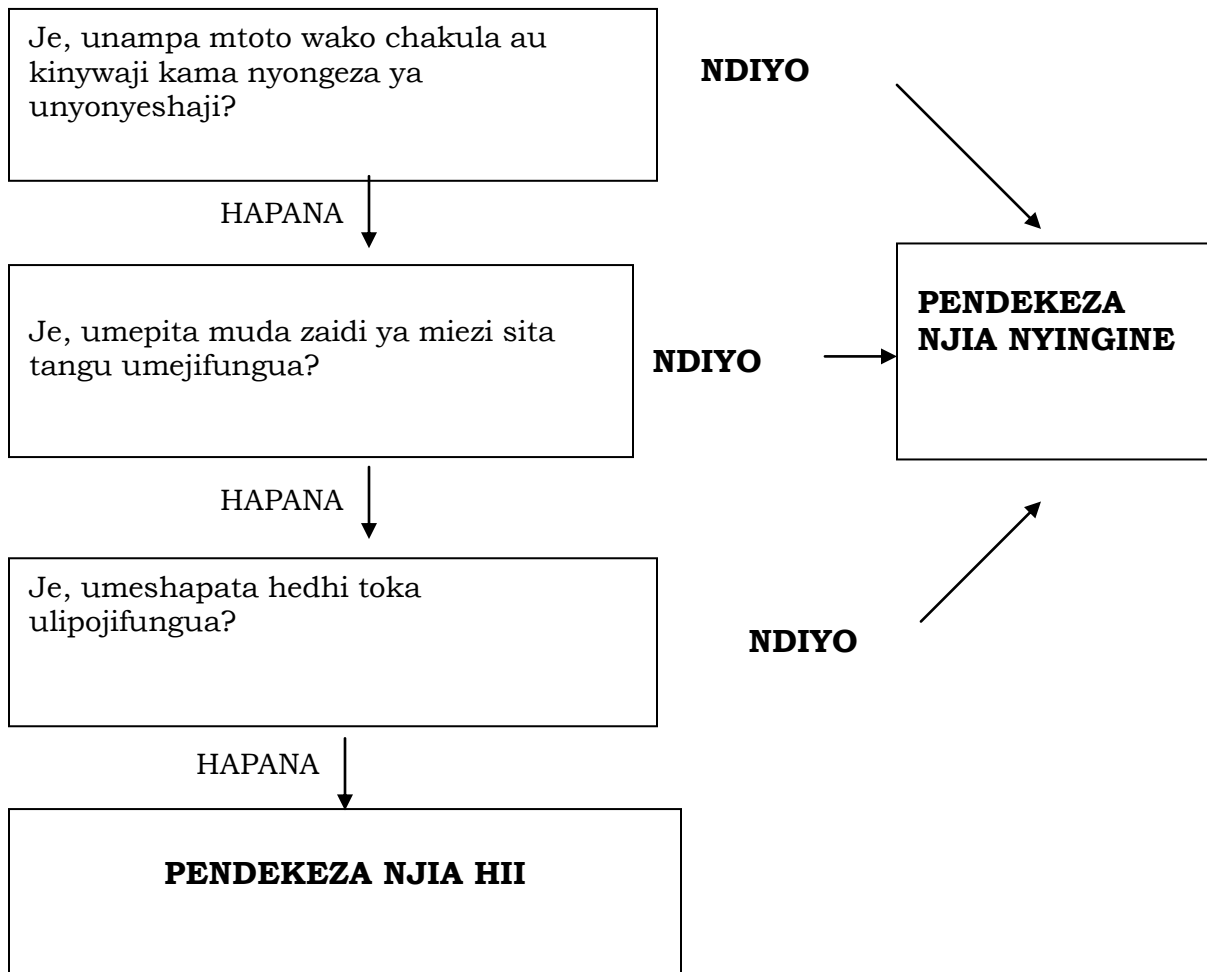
Je, unampa mtoto wako chakula au kinywaji kama nyongeza ya unyonyeshaji?

NDIYO

HAPANA

Je, umepita muda zaidi ya miezi sita tangu umejifungua?

NDIYO

PENDEKEZA NJIA NYINGINE

HAPANA

Je, umeshapata hedhi toka ulipojifungua?

NDIYO

HAPANA

PENDEKEZA NJIA HII